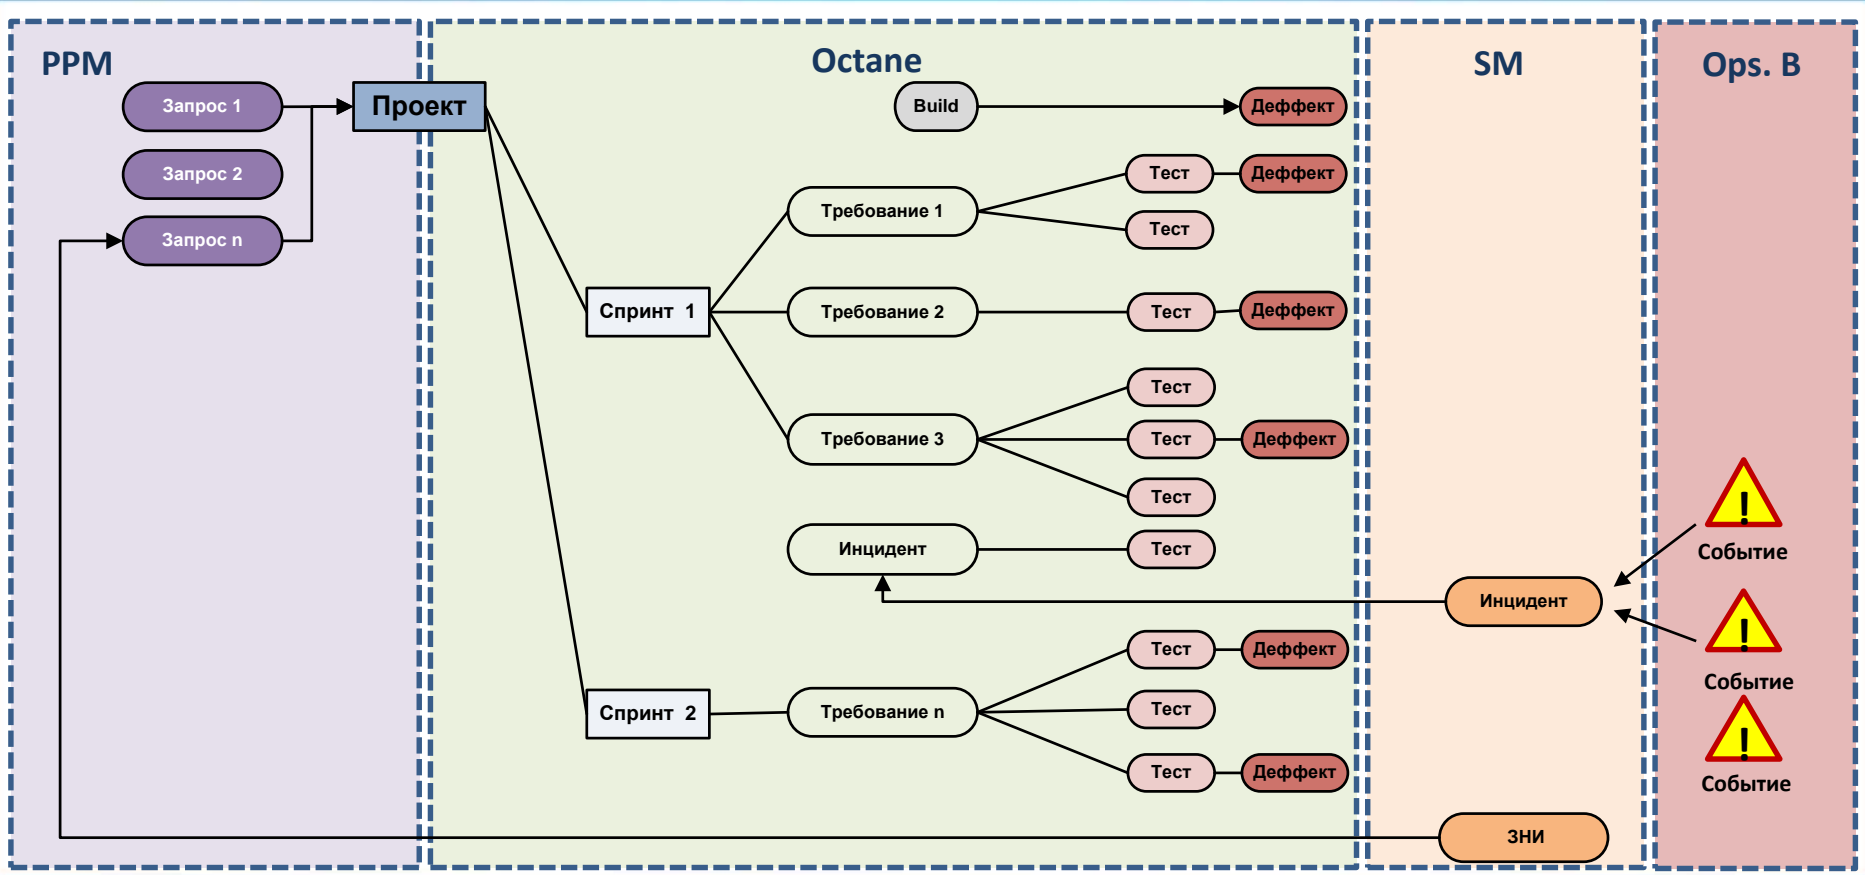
PPM

Запрос 1

Запрос 2

Запрос n

Проект

Octane

Build

Деффект

Тест

Деффект

Требование 1

Тест

Спринт 1

Требование 2

Тест

Деффект

Тест

Требование 3

Тест

Деффект

Тест

Инцидент

Тест

Спринт 2

Требование n

Тест

Деффект

Тест

Тест

Деффект

SM

Инцидент

ЗНИ

Ops. B

Событие

Событие

Событие